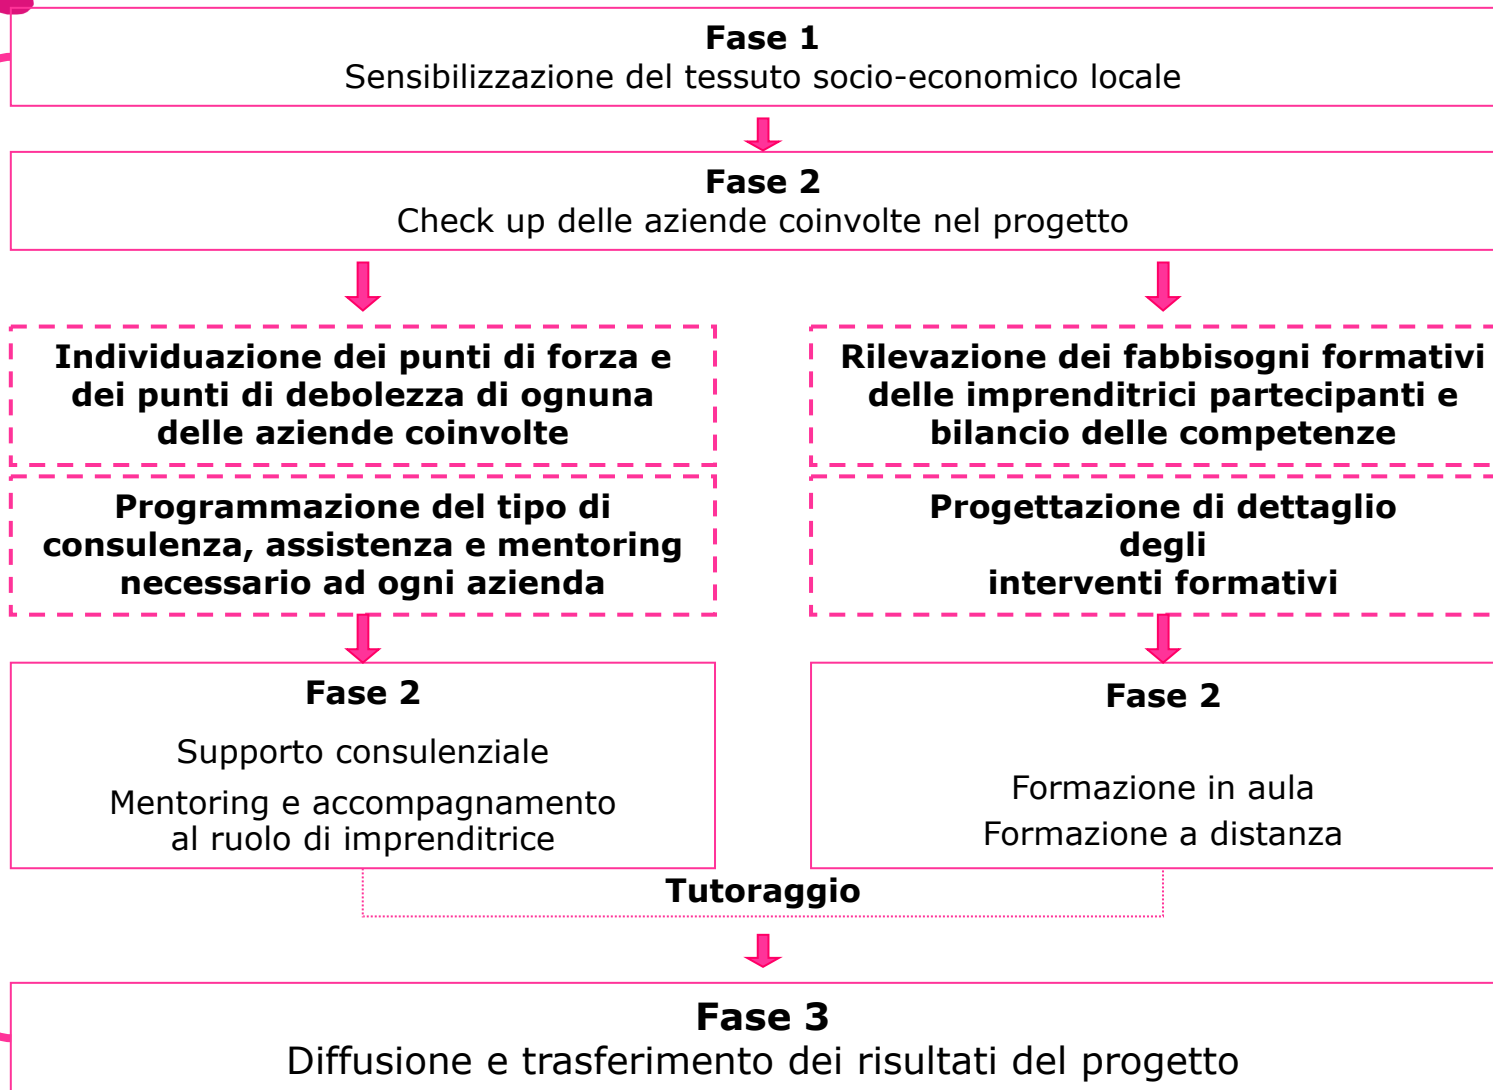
**Fase 1**
Sensibilizzazione del tessuto socio-economico locale

**Fase 2**
Check up delle aziende coinvolte nel progetto

**Individuazione dei punti di forza e dei punti di debolezza di ognuna delle aziende coinvolte**

**Programmazione del tipo di consulenza, assistenza e mentoring necessario ad ogni azienda**

**Fase 2**
Supporto consulenziale
Mentoring e accompagnamento al ruolo di imprenditrice

**Rilevazione dei fabbisogni formativi delle imprenditrici partecipanti e bilancio delle competenze**

**Progettazione di dettaglio degli interventi formativi**

**Fase 2**
Formazione in aula
Formazione a distanza

**Tutoraggio**

**Fase 3**
Diffusione e trasferimento dei risultati del progetto